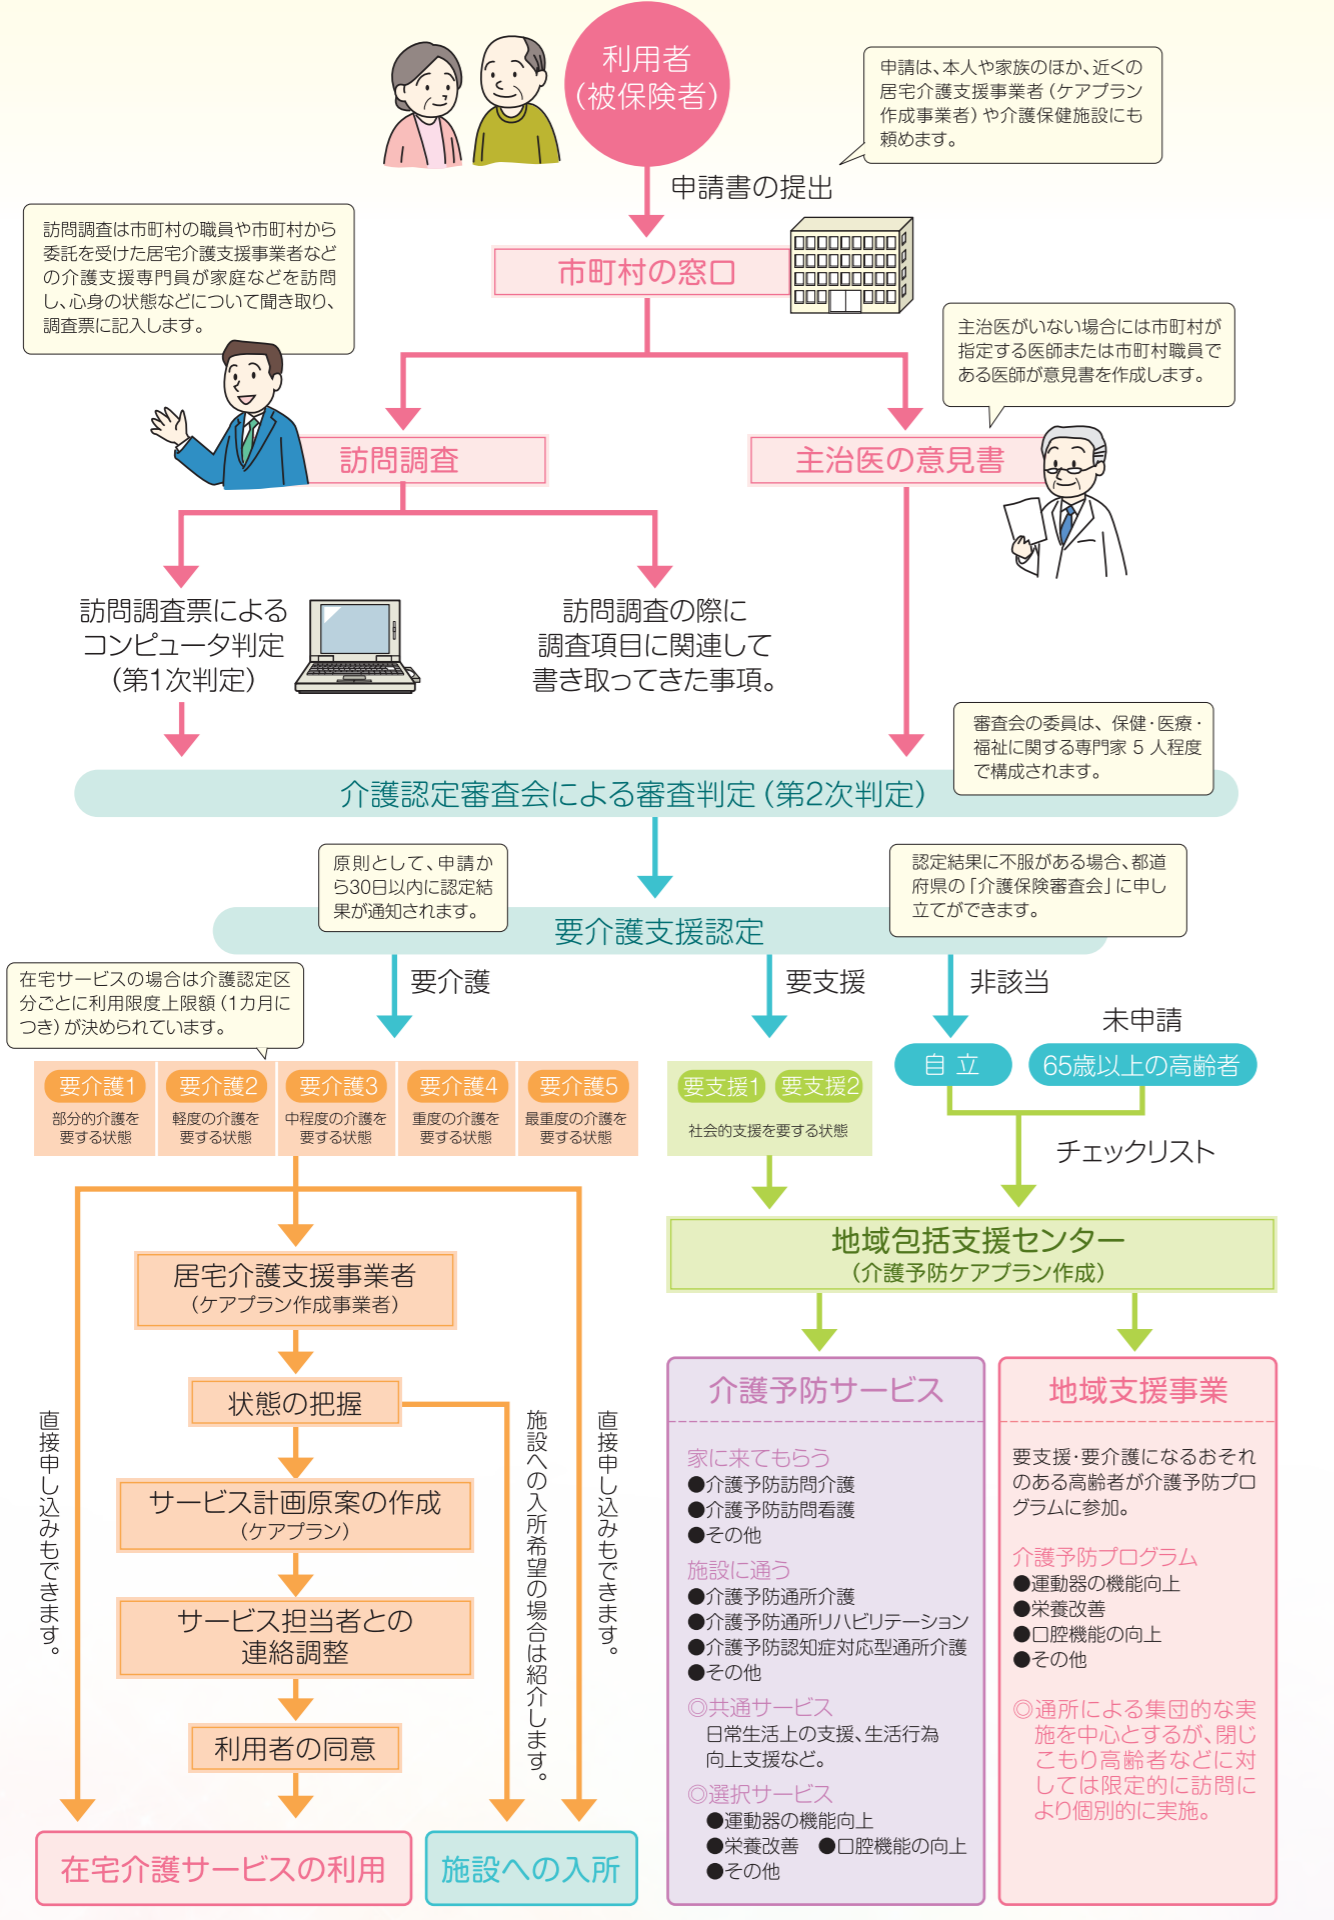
利用者
（被保険者）

申請は、本人や家族のほか、近くの居宅介護支援事業者（ケアプラン作成事業者）や介護保健施設にも頼めます。

申請書の提出

訪問調査は市町村の職員や市町村から委託を受けた居宅介護支援事業者などの介護支援専門員が家庭などを訪問し、心身の状態などについて聞き取り、調査票に記入します。

市町村の窓口

主治医がいない場合には市町村が指定する医師または市町村職員である医師が意見書を作成します。

訪問調査

主治医の意見書

訪問調査票による
コンピュータ判定
（第1次判定）

訪問調査の際に
調査項目に関連して
書き取ってきた事項。

審査会の委員は、保健・医療・福祉に関する専門家 5 人程度で構成されます。

介護認定審査会による審査判定（第2次判定）

原則として、申請から30日以内に認定結果が通知されます。

認定結果に不服がある場合、都道府県の「介護保険審査会」に申し立てができます。

要介護支援認定

在宅サービスの場合は介護認定区分ごとに利用限度上限額（1カ月につき）が決められています。

要介護

要支援

非該当

未申請

自 立

65歳以上の高齢者

要介護1
部分的介護を要する状態

要介護2
軽度の介護を要する状態

要介護3
中程度の介護を要する状態

要介護4
重度の介護を要する状態

要介護5
最重度の介護を要する状態

要支援1 要支援2
社会的支援を要する状態

チェックリスト

地域包括支援センター
（介護予防ケアプラン作成）

居宅介護支援事業者
（ケアプラン作成事業者）

状態の把握

サービス計画原案の作成
（ケアプラン）

サービス担当者との
連絡調整

利用者の同意

直接申し込みもできます。

施設への入所希望の場合は紹介します。

直接申し込みもできます。

在宅介護サービスの利用

施設への入所

介護予防サービス

家に来てもらう
●介護予防訪問介護
●介護予防訪問看護
●その他
施設に通う
●介護予防通所介護
●介護予防通所リハビリテーション
●介護予防認知症対応型通所介護
●その他
◎共通サービス
日常生活上の支援、生活行為向上支援など。
◎選択サービス
●運動器の機能向上
●栄養改善 ●口腔機能の向上
●その他

地域支援事業

要支援・要介護になるおそれのある高齢者が介護予防プログラムに参加。
介護予防プログラム
●運動器の機能向上
●栄養改善
●口腔機能の向上
●その他
◎通所による集団的な実施を中心とするが、閉じこもり高齢者などに対しては限定的に訪問により個別的に実施。